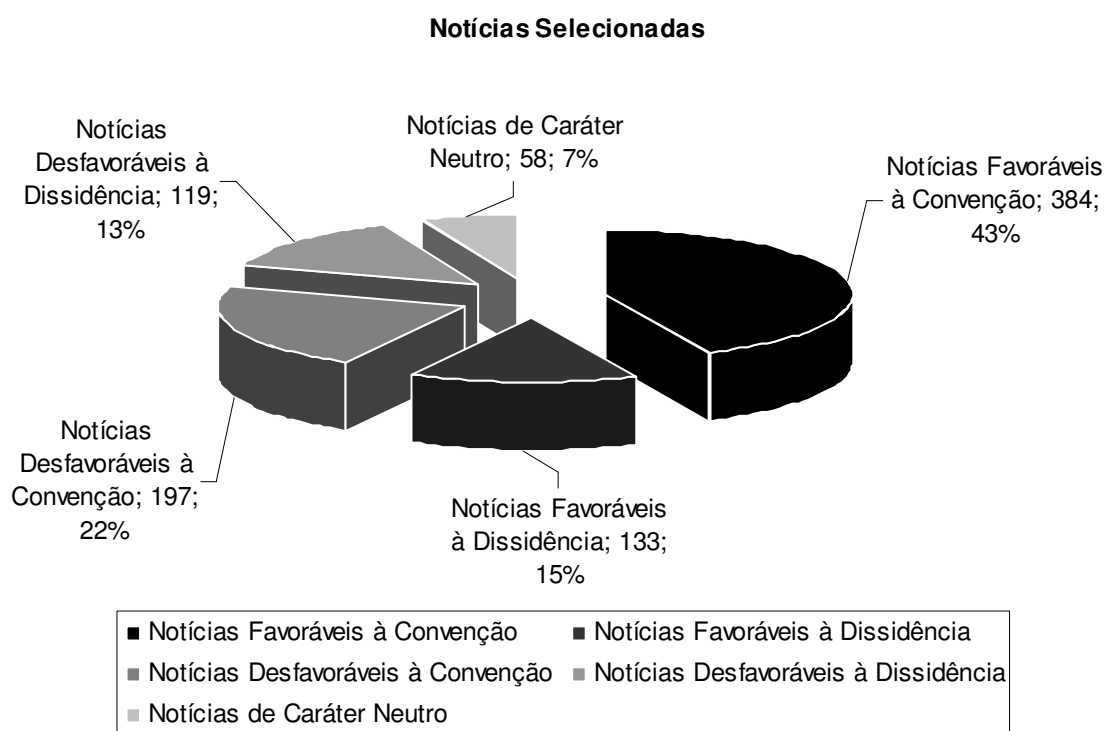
Notícias Selecionadas

Notícias Desfavoráveis à Dissidência; 119; 13%

Notícias de Caráter Neutro; 58; 7%

Notícias Favoráveis à Convenção; 384; 43%

Notícias Desfavoráveis à Convenção; 197; 22%

Notícias Favoráveis à Dissidência; 133; 15%

Notícias Favoráveis à Convenção
Notícias Favoráveis à Dissidência
Notícias Desfavoráveis à Convenção
Notícias Desfavoráveis à Dissidência
Notícias de Caráter Neutro